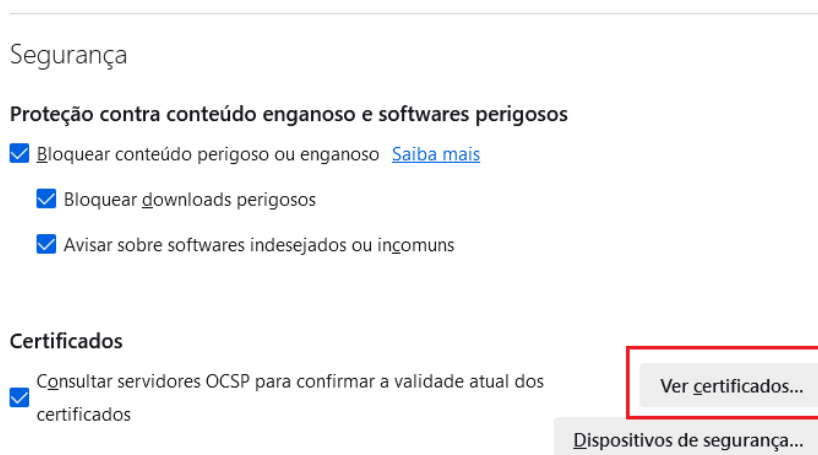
Segurança

Proteção contra conteúdo enganoso e softwares perigosos

Bloquear conteúdo perigoso ou enganoso Saiba mais

Bloquear downloads perigosos

Avisar sobre softwares indesejados ou incomuns

Certificados

Consultar servidores OCSP para confirmar a validade atual dos certificados

Ver certificados...

Dispositivos de segurança...